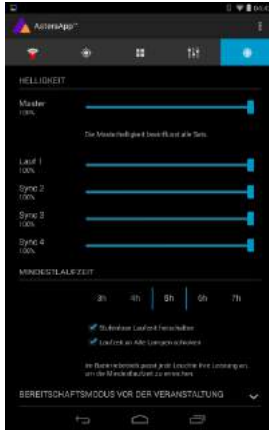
AsteraApp™

HELLIGKEIT

Master
100%

Die Masterhelligkeit beeinflusst alle Sets.

Lauf 1
100%

Sync 2
100%

Sync 3
100%

Sync 4
100%

MINDESTLAUFZEIT

3h 4h 5h 6h 7h

Stufenlose Laufzeit freischalten

Laufzeit an Alle Lampen schreiben

Im Batteriebetrieb passt jede Leuchte ihre Leistung an, um die Mindestlaufzeit zu erreichen.

BEREITSCHAFTSMODUS VOR DER VERANSTALTUNG